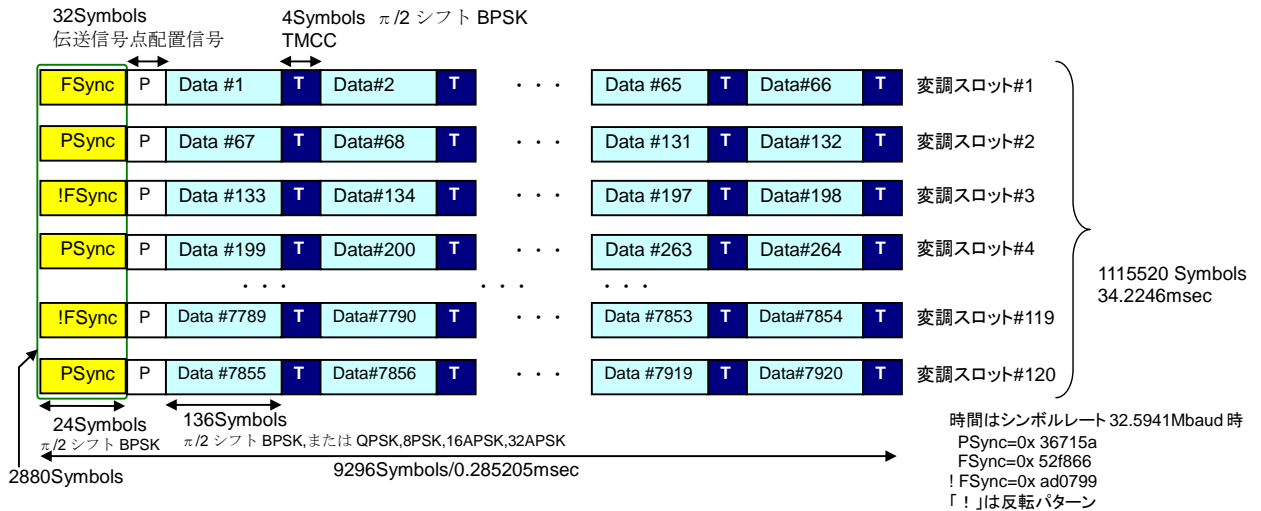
32Symbols
伝送信号点配置信号

4Symbols π/2 シフト BPSK
TMCC

| FSync | P | Data #1 | T | Data#2 | T | ・・・ | Data #65 | T | Data#66 | T | 変調スロット#1 |
|---|---|---|---|---|---|---|---|---|---|---|---|
| PSync | P | Data #67 | T | Data#68 | T | ・・・ | Data #131 | T | Data#132 | T | 変調スロット#2 |
| !FSync | P | Data #133 | T | Data#134 | T | ・・・ | Data #197 | T | Data#198 | T | 変調スロット#3 |
| PSync | P | Data #199 | T | Data#200 | T | ・・・ | Data #263 | T | Data#264 | T | 変調スロット#4 |
| | | ・・・ | | | | ・・・ | ・・・ | | | | |
| !FSync | P | Data #7789 | T | Data#7790 | T | ・・・ | Data #7853 | T | Data#7854 | T | 変調スロット#119 |
| PSync | P | Data #7855 | T | Data#7856 | T | ・・・ | Data #7919 | T | Data#7920 | T | 変調スロット#120 |

1115520 Symbols
34.2246msec

24Symbols
π/2 シフト BPSK

136Symbols
π/2 シフト BPSK,または QPSK,8PSK,16APSK,32APSK

2880Symbols

9296Symbols/0.285205msec

時間はシンボルレート 32.5941Mbaud 時
PSync=0x 36715a
FSync=0x 52f866
! FSync=0x ad0799
「!」は反転パターン